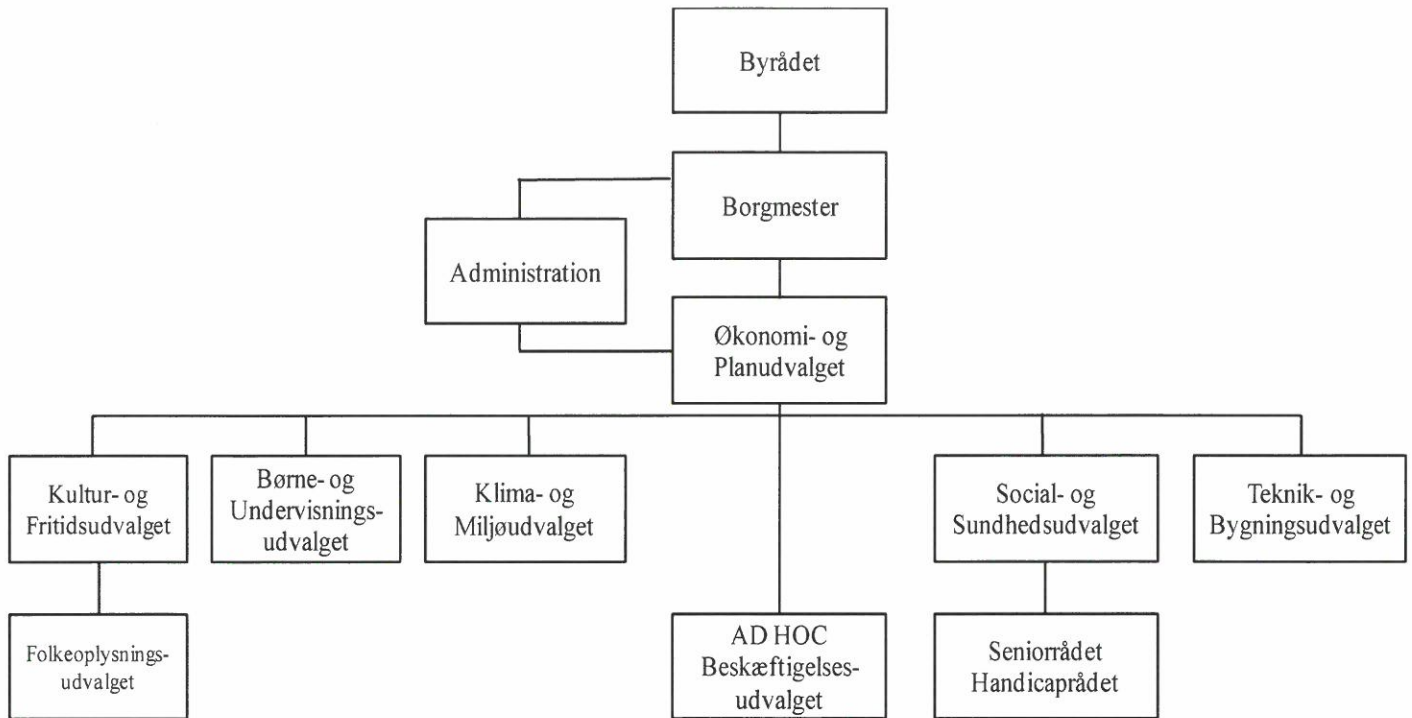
Byrådet

Borgmester

Administration

Økonomi- og Planudvalget

Kultur- og Fritidsudvalget

Børne- og Undervisningsudvalget

Klima- og Miljøudvalget

Social- og Sundhedsudvalget

Teknik- og Bygningsudvalget

Folkeoplysningsudvalget

AD HOC Beskæftigelsesudvalget

Seniorrådet Handicaprådet